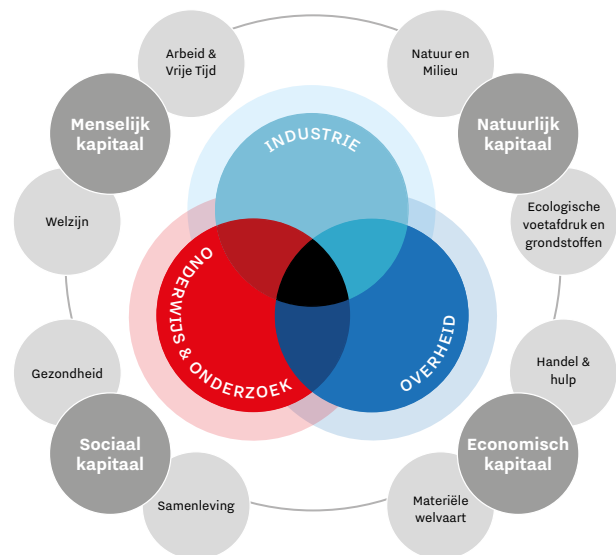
Arbeid & Vrije Tijd

Natuur en Milieu

Menselijk kapitaal

Natuurlijk kapitaal

INDUSTRIE

Welzijn

Ecologische voetafdruk en grondstoffen

ONDERWIJS & ONDERZOEK

OVERHEID

Gezondheid

Handel & hulp

Sociaal kapitaal

Economisch kapitaal

Samenleving

Materiële welvaart